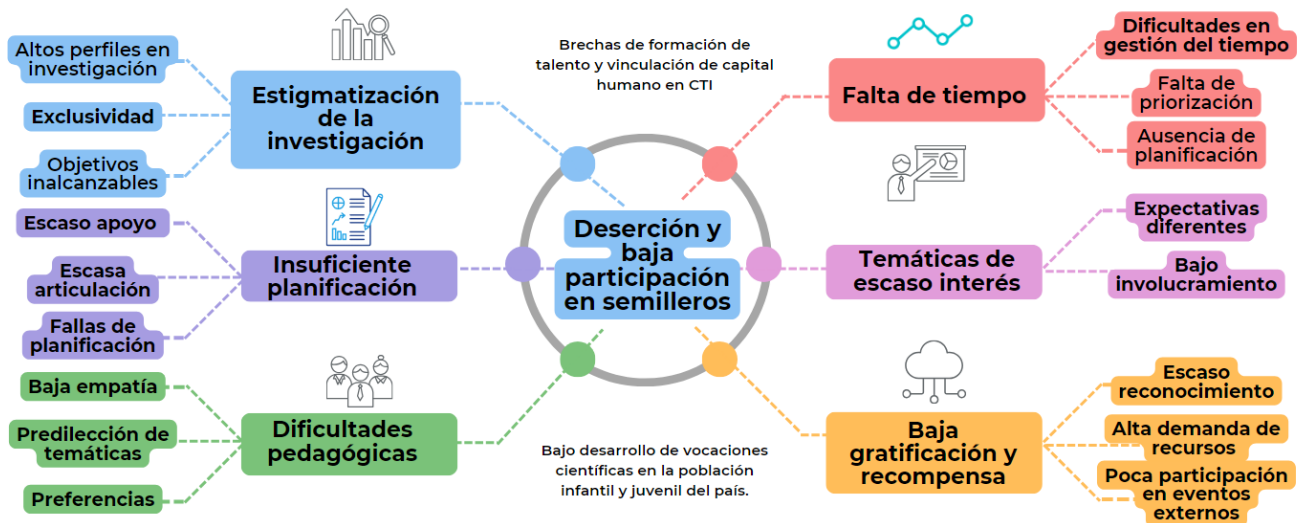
Altos perfiles en investigación

Exclusividad

Objetivos inalcanzables

Estigmatización de la investigación

Brechas de formación de talento y vinculación de capital humano en CTI

Falta de tiempo

Dificultades en gestión del tiempo

Falta de priorización

Ausencia de planificación

Escaso apoyo

Escasa articulación

Fallas de planificación

Insuficiente planificación

Deserción y baja participación en semilleros

Temáticas de escaso interés

Expectativas diferentes

Bajo involucramiento

Baja empatía

Predilección de temáticas

Preferencias

Dificultades pedagógicas

Bajo desarrollo de vocaciones científicas en la población infantil y juvenil del país.

Baja gratificación y recompensa

Escaso reconocimiento

Alta demanda de recursos

Poca participación en eventos externos